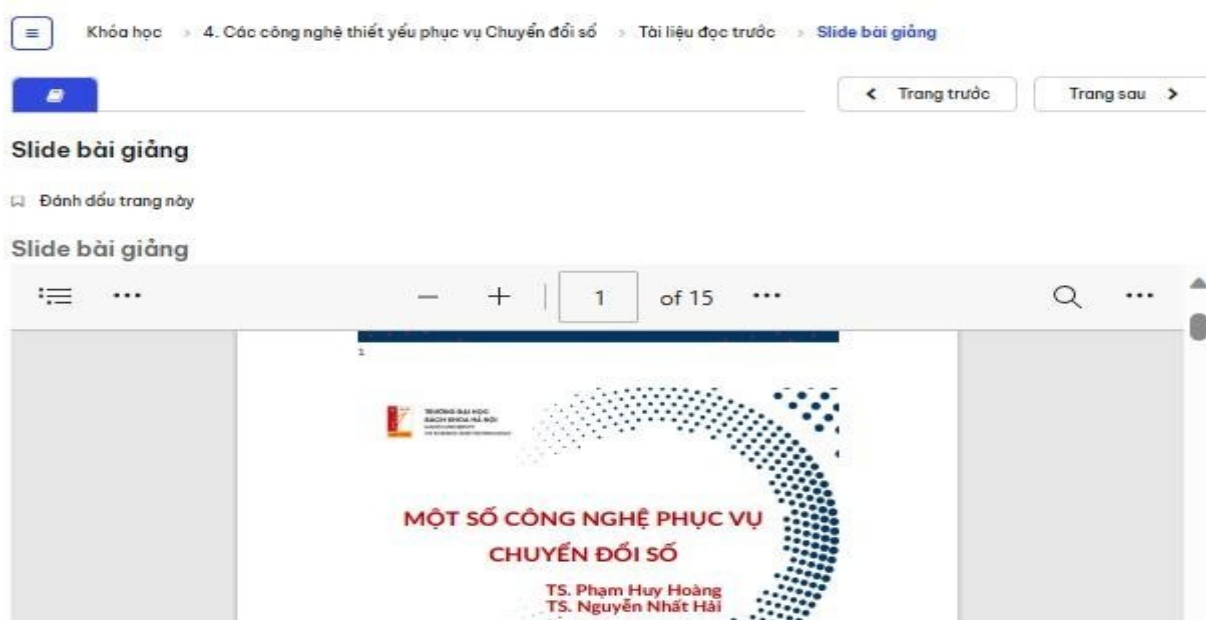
Khóa học > 4. Các công nghệ thiết yếu phục vụ Chuyển đổi số > Tài liệu đọc trước > Slide bài giảng

< Trang trước    Trang sau >

Slide bài giảng

Đánh dấu trang này

Slide bài giảng

1 of 15

1

TRƯỜNG ĐẠI HỌC BÁCH KHOA HÀ NỘI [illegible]

MỘT SỐ CÔNG NGHỆ PHỤC VỤ CHUYỂN ĐỔI SỐ

TS. Phạm Huy Hoàng
TS. Nguyễn Nhất Hải